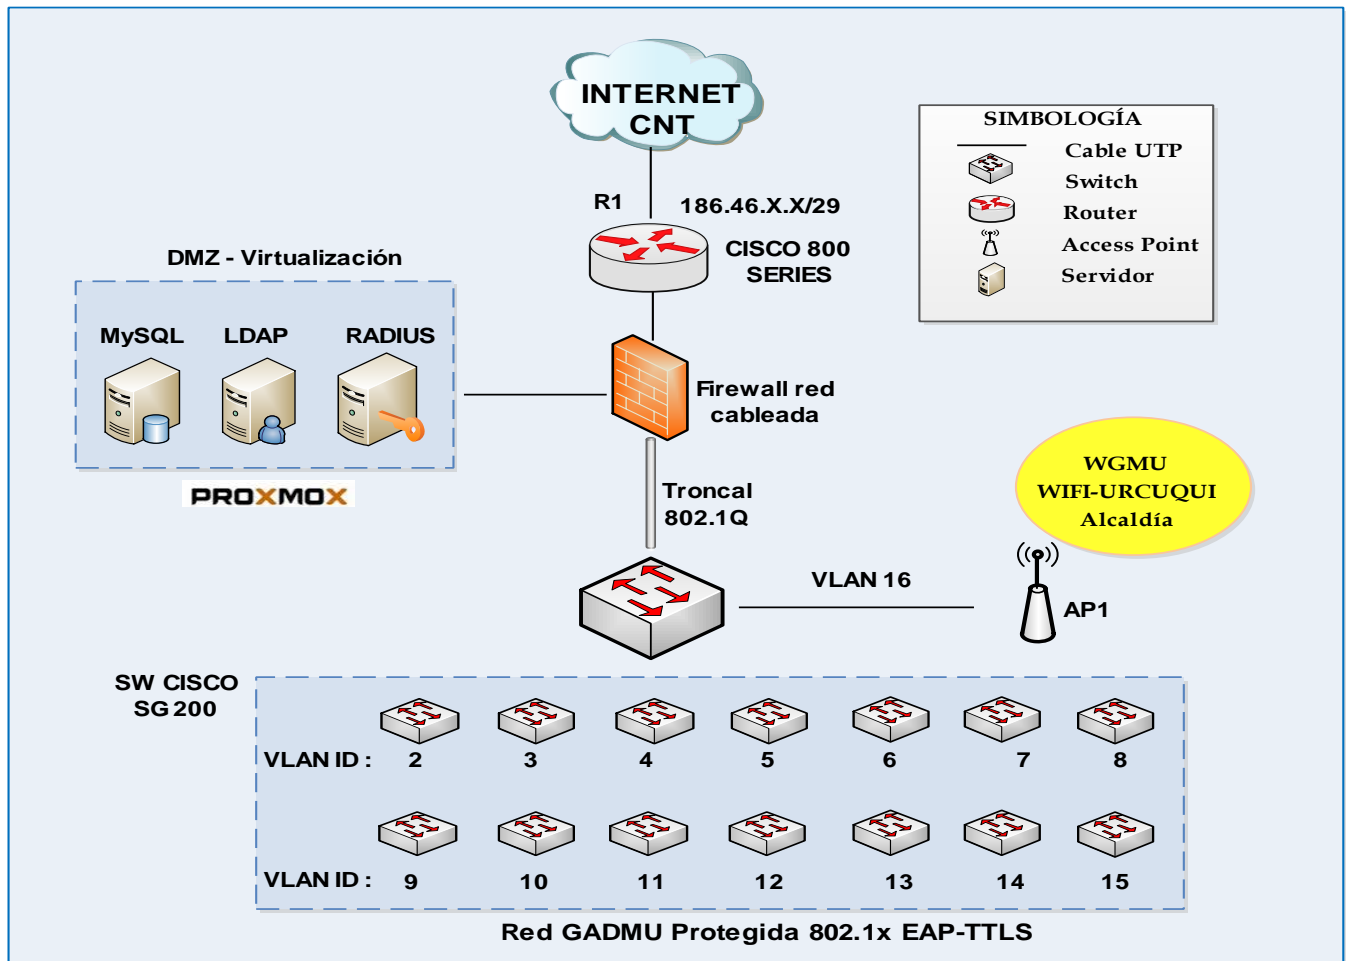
INTERNET CNT

R1

186.46.X.X/29

CISCO 800 SERIES

SIMBOLOGÍA

Cable UTP

Switch

Router

Access Point

Servidor

DMZ - Virtualización

MySQL

LDAP

RADIUS

PROXMOX

Firewall red cableada

Troncal 802.1Q

WGMU WIFI-URCUQUI Alcaldía

VLAN 16

AP1

SW CISCO SG 200

VLAN ID : 2 3 4 5 6 7 8

VLAN ID : 9 10 11 12 13 14 15

Red GADMU Protegida 802.1x EAP-TTLS